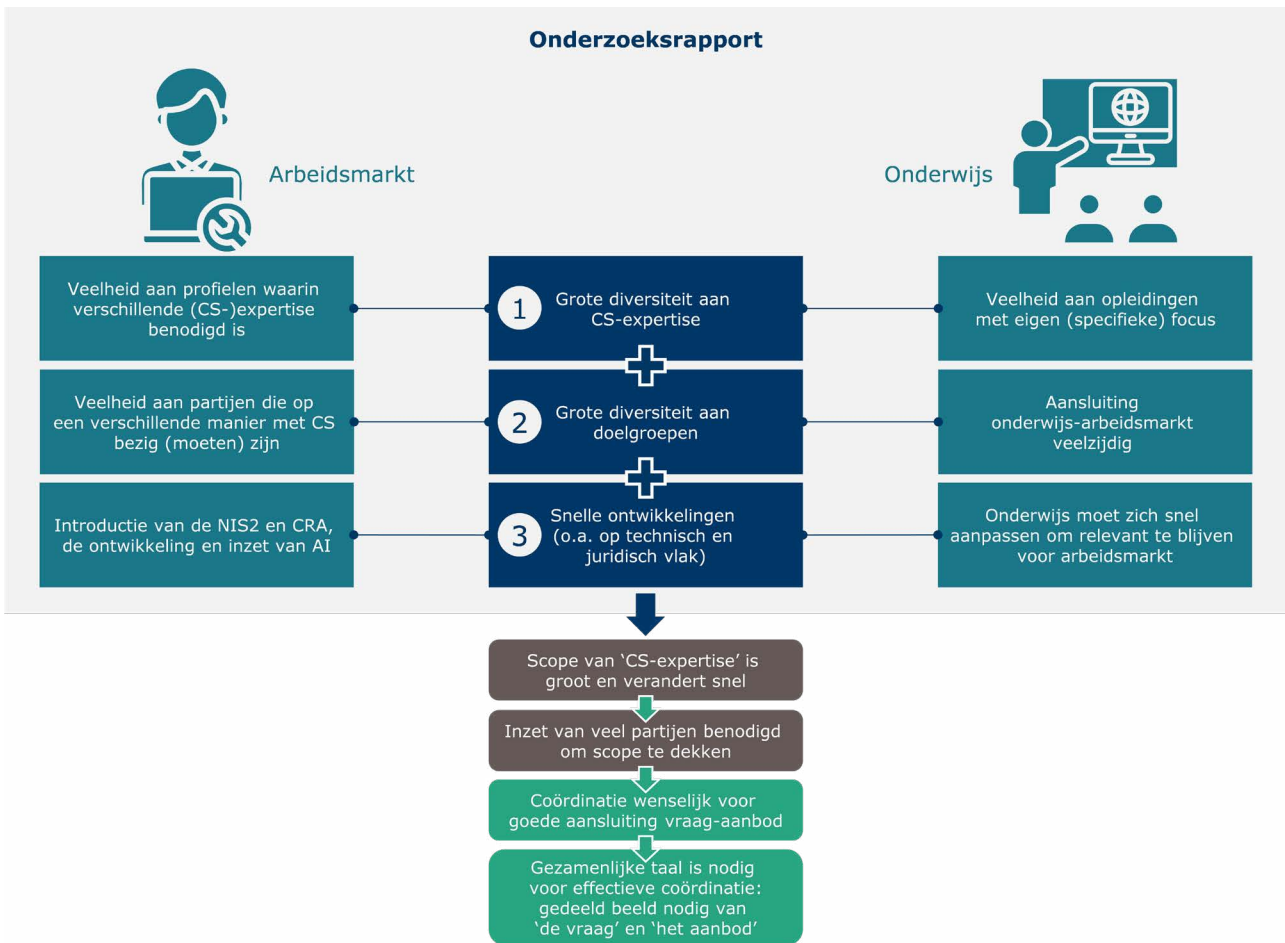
Onderzoeksrapport

Arbeidsmarkt

Onderwijs

Veelheid aan profielen waarin verschillende (CS-)expertise benodigd is

1 Grote diversiteit aan CS-expertise

Veelheid aan opleidingen met eigen (specifieke) focus

Veelheid aan partijen die op een verschillende manier met CS bezig (moeten) zijn

2 Grote diversiteit aan doelgroepen

Aansluiting onderwijs-arbeidsmarkt veelzijdig

Introductie van de NIS2 en CRA, de ontwikkeling en inzet van AI

3 Snelle ontwikkelingen (o.a. op technisch en juridisch vlak)

Onderwijs moet zich snel aanpassen om relevant te blijven voor arbeidsmarkt

Scope van 'CS-expertise' is groot en verandert snel

Inzet van veel partijen benodigd om scope te dekken

Coördinatie wenselijk voor goede aansluiting vraag-aanbod

Gezamenlijke taal is nodig voor effectieve coördinatie: gedeeld beeld nodig van 'de vraag' en 'het aanbod'